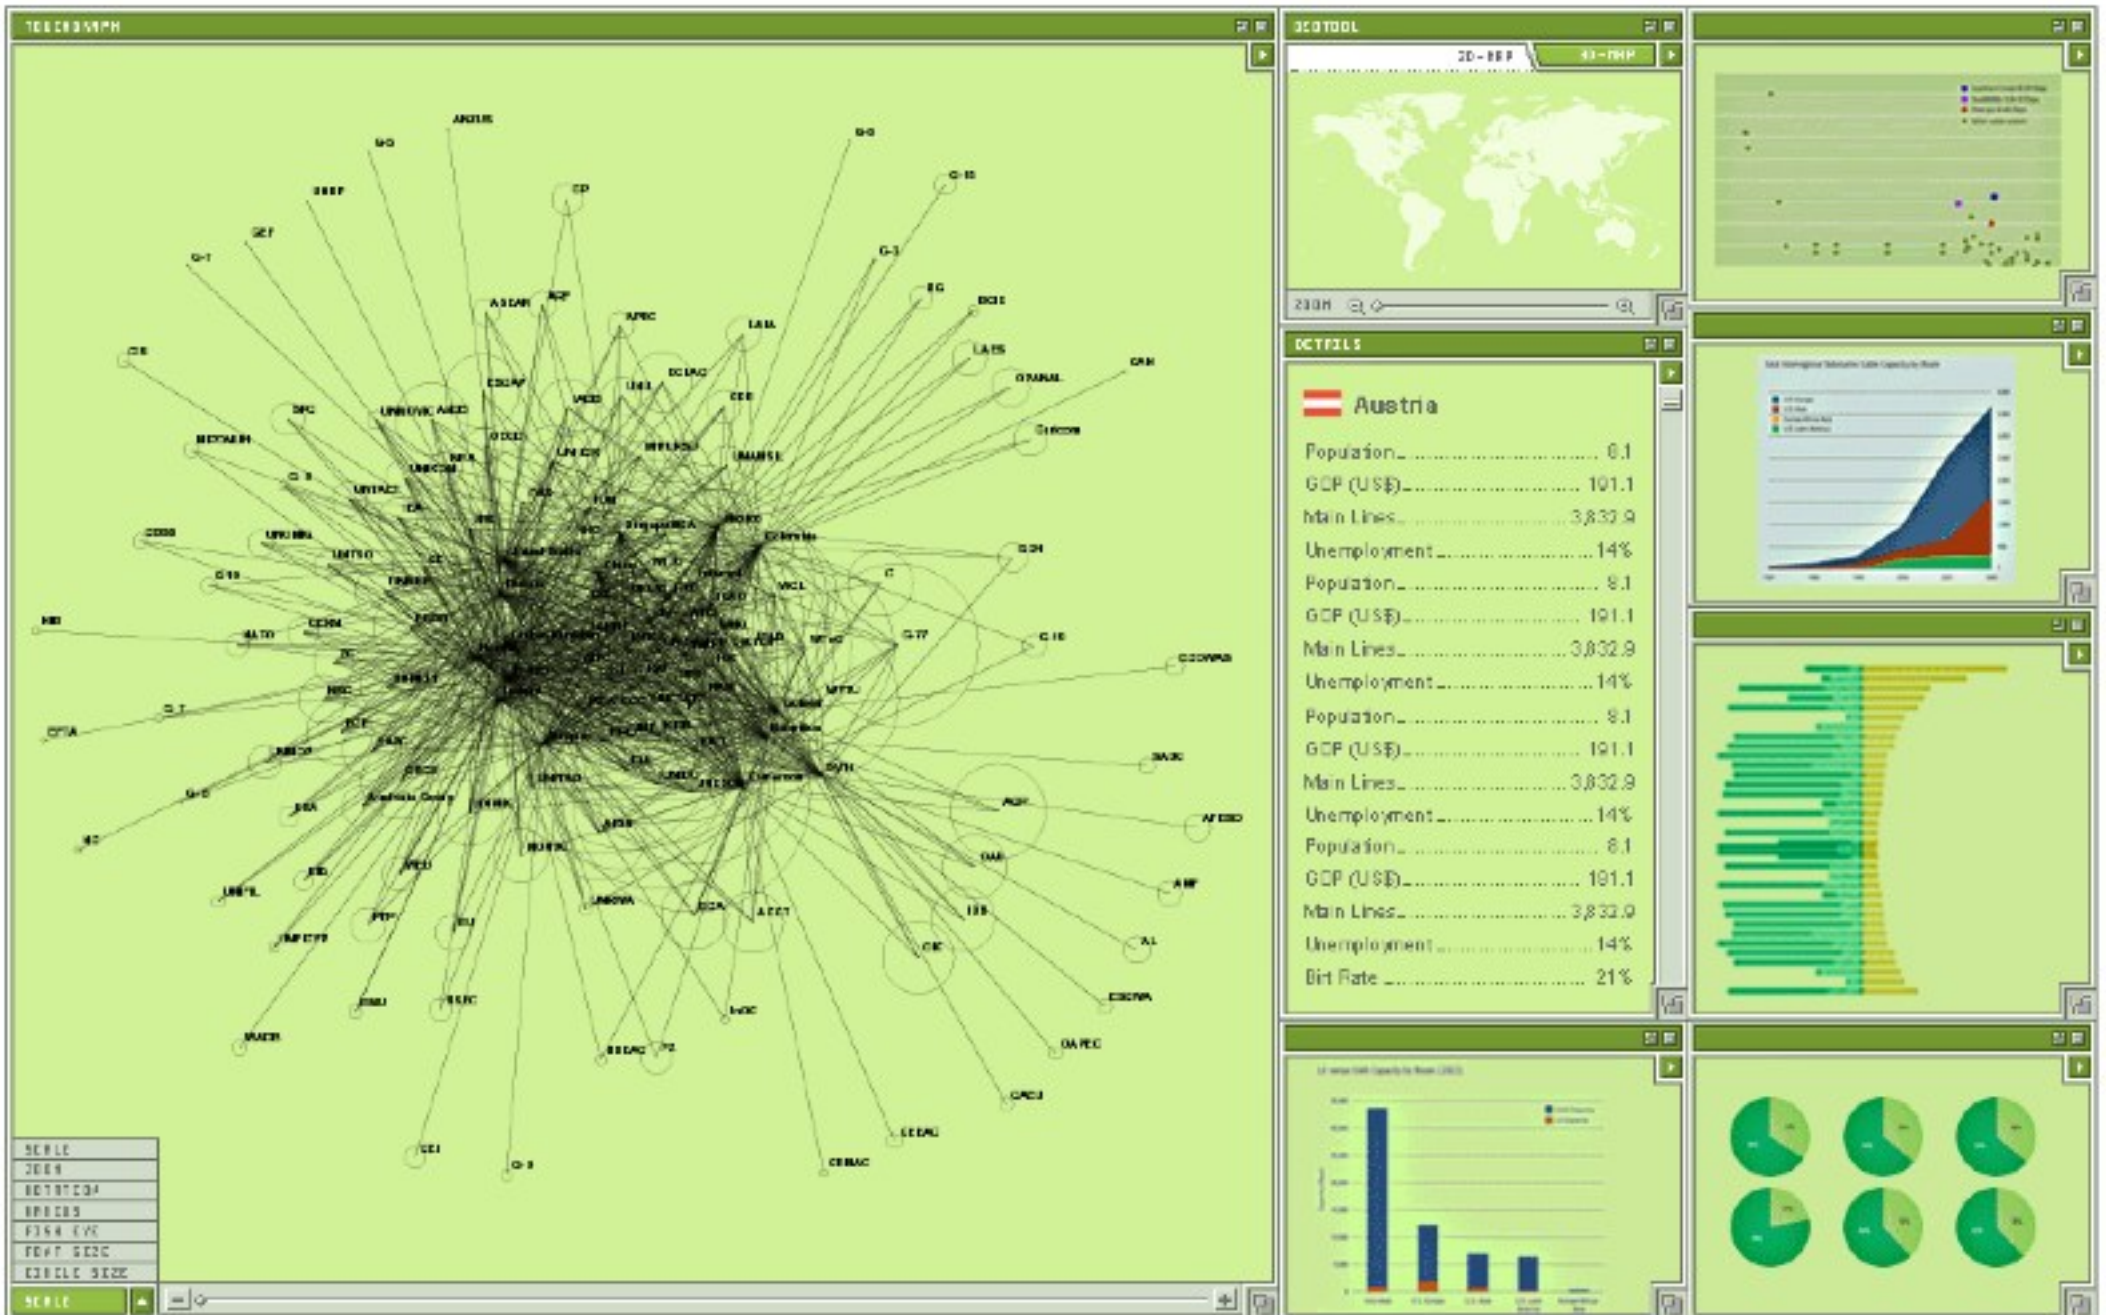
TOUCHGRAPH

GEOTOOL

2D - MAP

3D - MAP

ZOOM

DETAILS

Austria

Population........................................ 8.1
GDP (US$)........................................ 191.1
Main Lines........................................ 3,832.9
Unemployment........................................ 14%
Population........................................ 8.1
GDP (US$)........................................ 191.1
Main Lines........................................ 3,832.9
Unemployment........................................ 14%
Population........................................ 8.1
GDP (US$)........................................ 191.1
Main Lines........................................ 3,832.9
Unemployment........................................ 14%
Population........................................ 8.1
GDP (US$)........................................ 191.1
Main Lines........................................ 3,832.9
Unemployment........................................ 14%
Birt Rate........................................ 21%

SCALE
ZOOM
ROTATION
SPREAD
FISH EYE
FONT SIZE
CIRCLE SIZE

SCALE

ANZUS, G-10, G-3, CP, OECD, G-7, SEF, ASEAN, ACP, APEC, LAIA, LAES, CAN, G-77, G-15, NATO, EFTA, NAM, CIS, UNCTAD, UNMOVIC, UNICEF, UNHCR, OAS, OAPEC, CEEAC, ECOWAS, CEMAC, G-9, EU, NSG, WTO, Interpol, OSCE, UNIDO, UNESCO, IMF, IBRD, ICAO, ITU, WHO, WMO, FAO, IAEA, Caricom, AfDB, AMF, AU, SAARC, G-5, G-2, G-6, G-8, G-11, G-24, IDB, IFC, EBRD, Entente, C, OIC